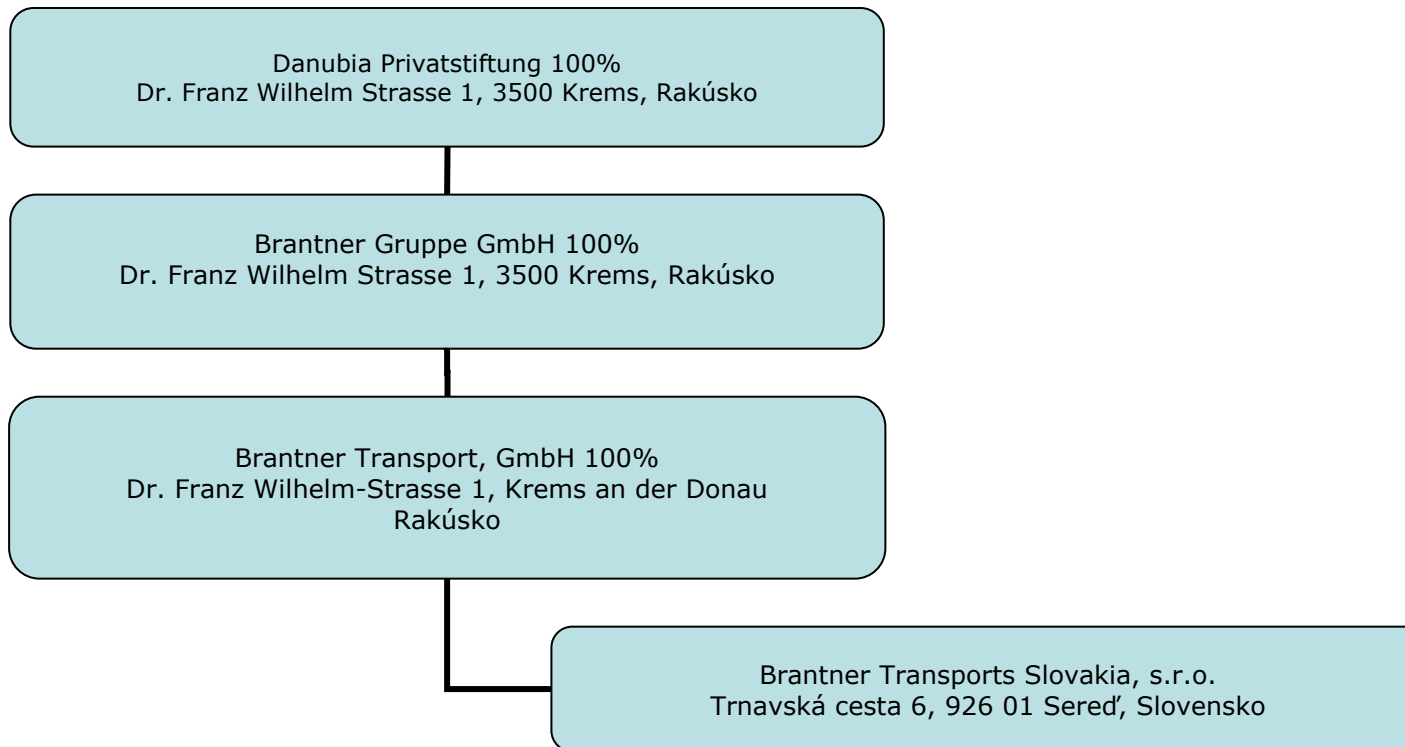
Danubia Privatstiftung 100%
Dr. Franz Wilhelm Strasse 1, 3500 Krems, Rakúsko

Brantner Gruppe GmbH 100%
Dr. Franz Wilhelm Strasse 1, 3500 Krems, Rakúsko

Brantner Transport, GmbH 100%
Dr. Franz Wilhelm-Strasse 1, Krems an der Donau
Rakúsko

Brantner Transports Slovakia, s.r.o.
Trnavská cesta 6, 926 01 Sereď, Slovensko